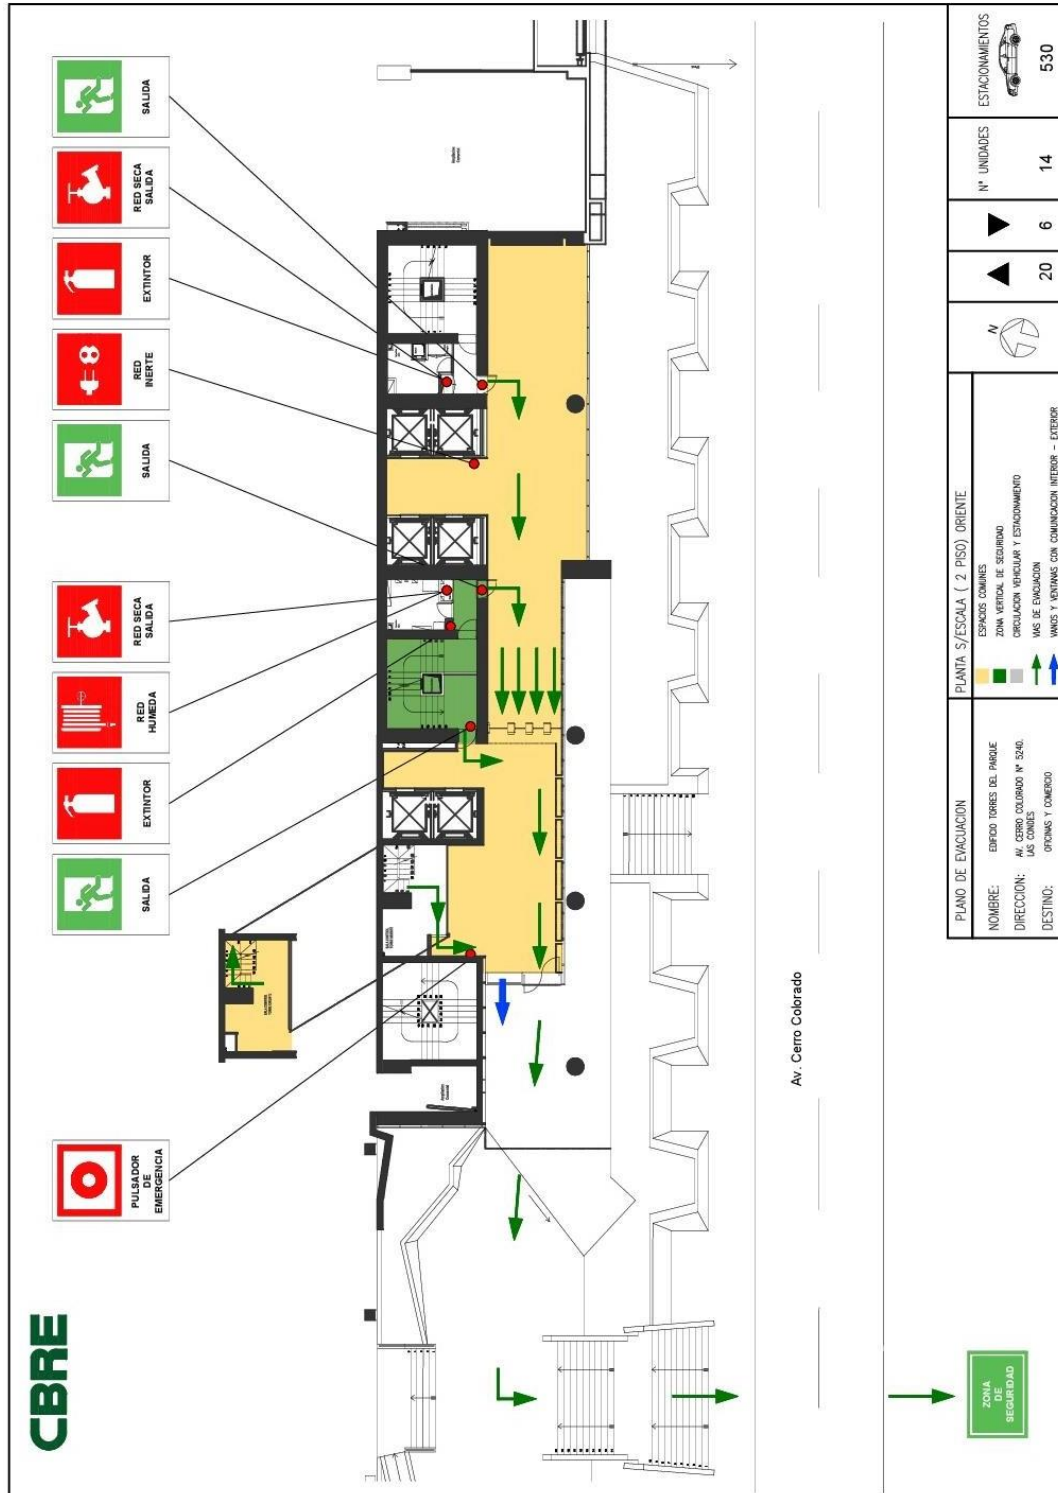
CBRE

SALIDA

RED SECA SALIDA

EXTINTOR

RED INERTE

SALIDA

RED SECA SALIDA

RED HUMEDA

EXTINTOR

SALIDA

PULSADOR DE EMERGENCIA

ZONA DE SEGURIDAD

Av. Cerro Colorado

PLANO DE EVACUACION

NOMBRE: EDIFICIO TORRES DEL PARQUE

DIRECCION: AV. CERRO COLORADO N° 5240. LAS CONDES

DESTINO: OFICINAS Y COMERCIO

PLANTA S/ESCALA ( 2 PISO) ORIENTE

ESPACIOS COMUNES

ZONA VERTICAL DE SEGURIDAD

CIRCULACION VEHICULAR Y ESTACIONAMIENTO

VIAS DE EVACUACION

VANOS Y VENTANAS CON COMUNICACION INTERIOR - EXTERIOR

N

| ▲ | ▼ | N° UNIDADES | ESTACIONAMIENTOS |
|---|---|---|---|
| 20 | 6 | 14 | 530 |